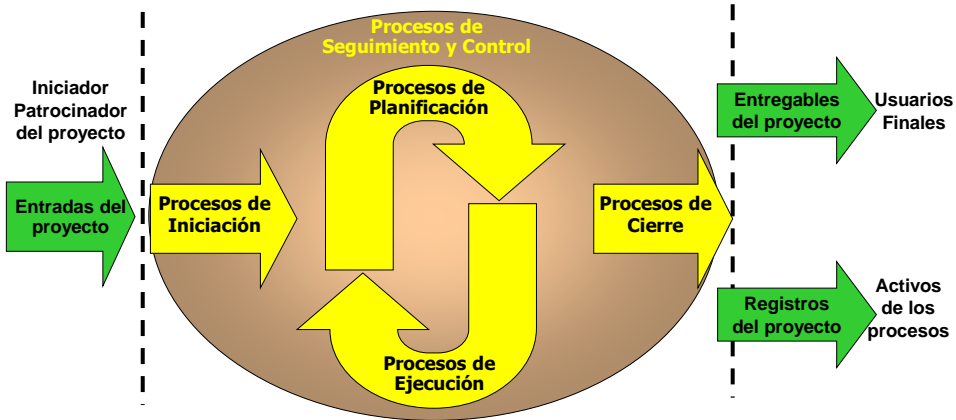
Procesos de Seguimiento y Control

Iniciador Patrocinador del proyecto

Entradas del proyecto

Procesos de Iniciación

Procesos de Planificación

Procesos de Ejecución

Procesos de Cierre

Entregables del proyecto

Usuarios Finales

Registros del proyecto

Activos de los procesos